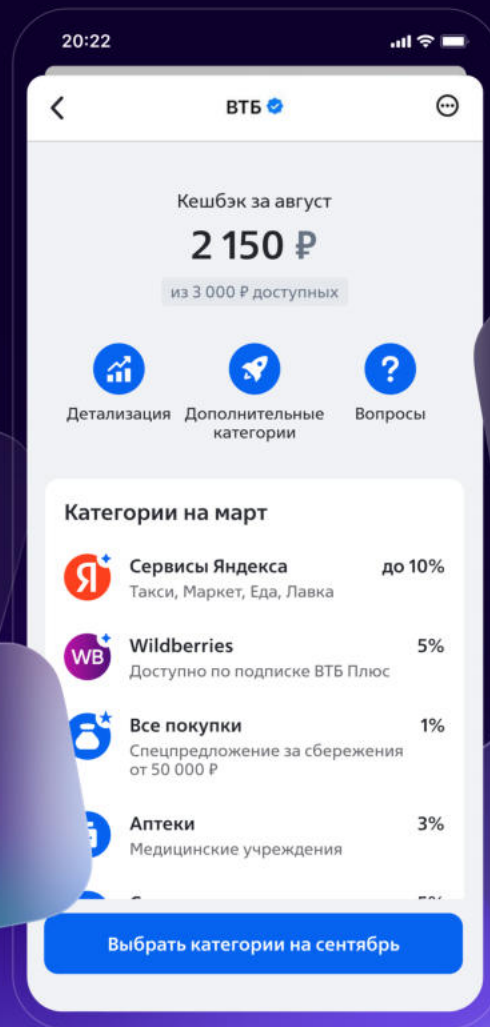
20:22

ВТБ

Кешбэк за август

2 150 ₽

из 3 000 ₽ доступных

Детализация

Дополнительные категории

Вопросы

Категории на март

Я

Сервисы Яндекса
Такси, Маркет, Еда, Лавка
до 10%

WB

Wildberries
Доступно по подписке ВТБ Плюс
5%

Все покупки
Спецпредложение за сбережения от 50 000 ₽
1%

Аптеки
Медицинские учреждения
3%

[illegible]
5%

Выбрать категории на сентябрь